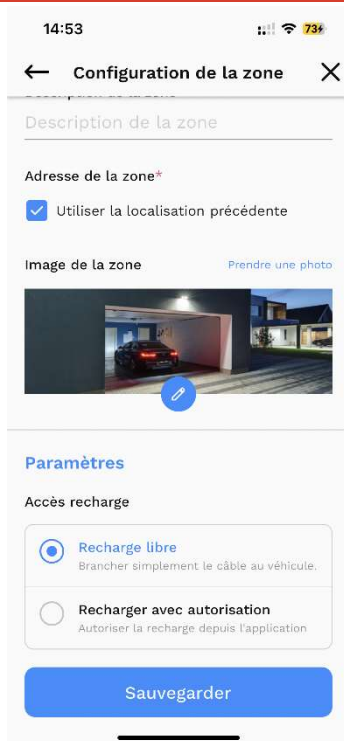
14:53

73

Configuration de la zone

Description de la zone

Adresse de la zone*

Utiliser la localisation précédente

Image de la zone

Prendre une photo

Paramètres

Accès recharge

Recharge libre

Brancher simplement le câble au véhicule.

Recharger avec autorisation

Autoriser la recharge depuis l'application

Sauvegarder